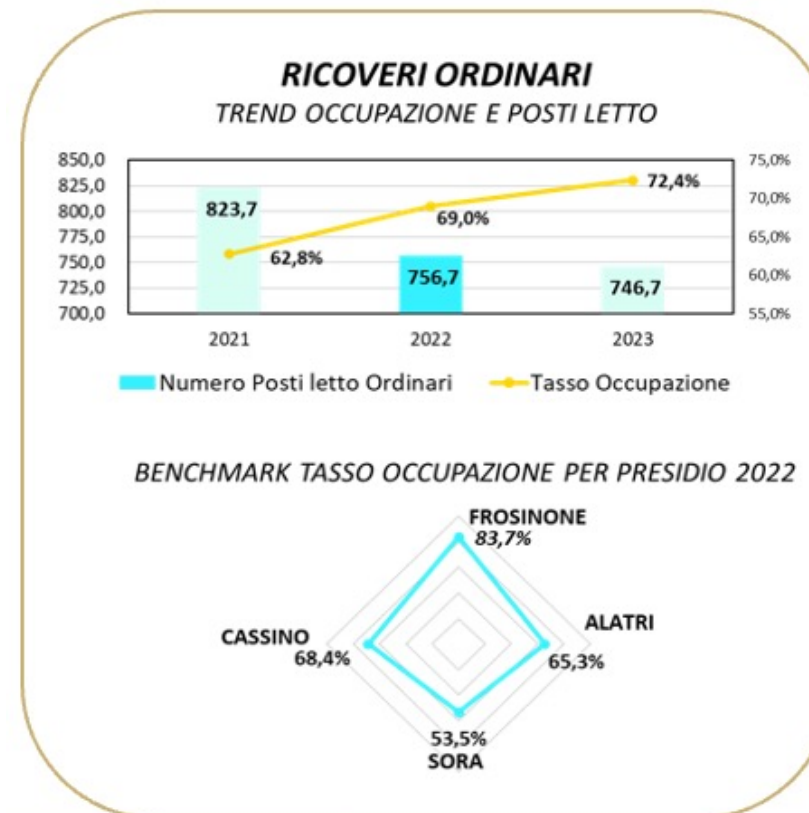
RICOVERI ORDINARI

TREND OCCUPAZIONE E POSTI LETTO

850,0
825,0
800,0
775,0
750,0
725,0
700,0

75,0%
70,0%
65,0%
60,0%
55,0%

823,7
62,8%
756,7
69,0%
746,7
72,4%

2021
2022
2023

Numero Posti letto Ordinari
Tasso Occupazione

BENCHMARK TASSO OCCUPAZIONE PER PRESIDIO 2022

FROSINONE
83,7%

ALATRI
65,3%

CASSINO
68,4%

53,5%
SORA